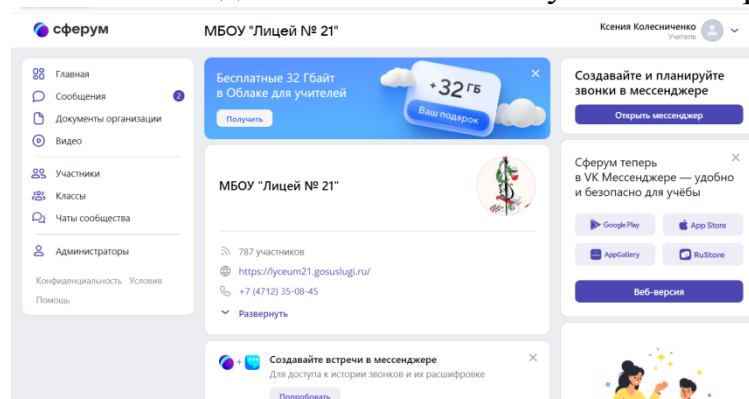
сферум

МБОУ "Лицей № 21"

Ксения Колесниченко
Учитель

Главная
Сообщения 2
Документы организации
Видео

Участники
Классы
Чаты сообщества

Администраторы

Конфиденциальность Условия
Помощь

Бесплатные 32 Гбайт в Облаке для учителей
Получить
+32 ГБ
Ваш подарок

МБОУ "Лицей № 21"

787 участников
https://lyceum21.gosuslugi.ru/
+7 (4712) 35-08-45
Развернуть

Создавайте встречи в мессенджере
Для доступа к истории звонков и их расшифровке
Попробовать

Создавайте и планируйте звонки в мессенджере
Открыть мессенджер

Сферум теперь в VK Мессенджере — удобно и безопасно для учёбы
Google Play
App Store
AppGallery
RuStore
Веб-версия